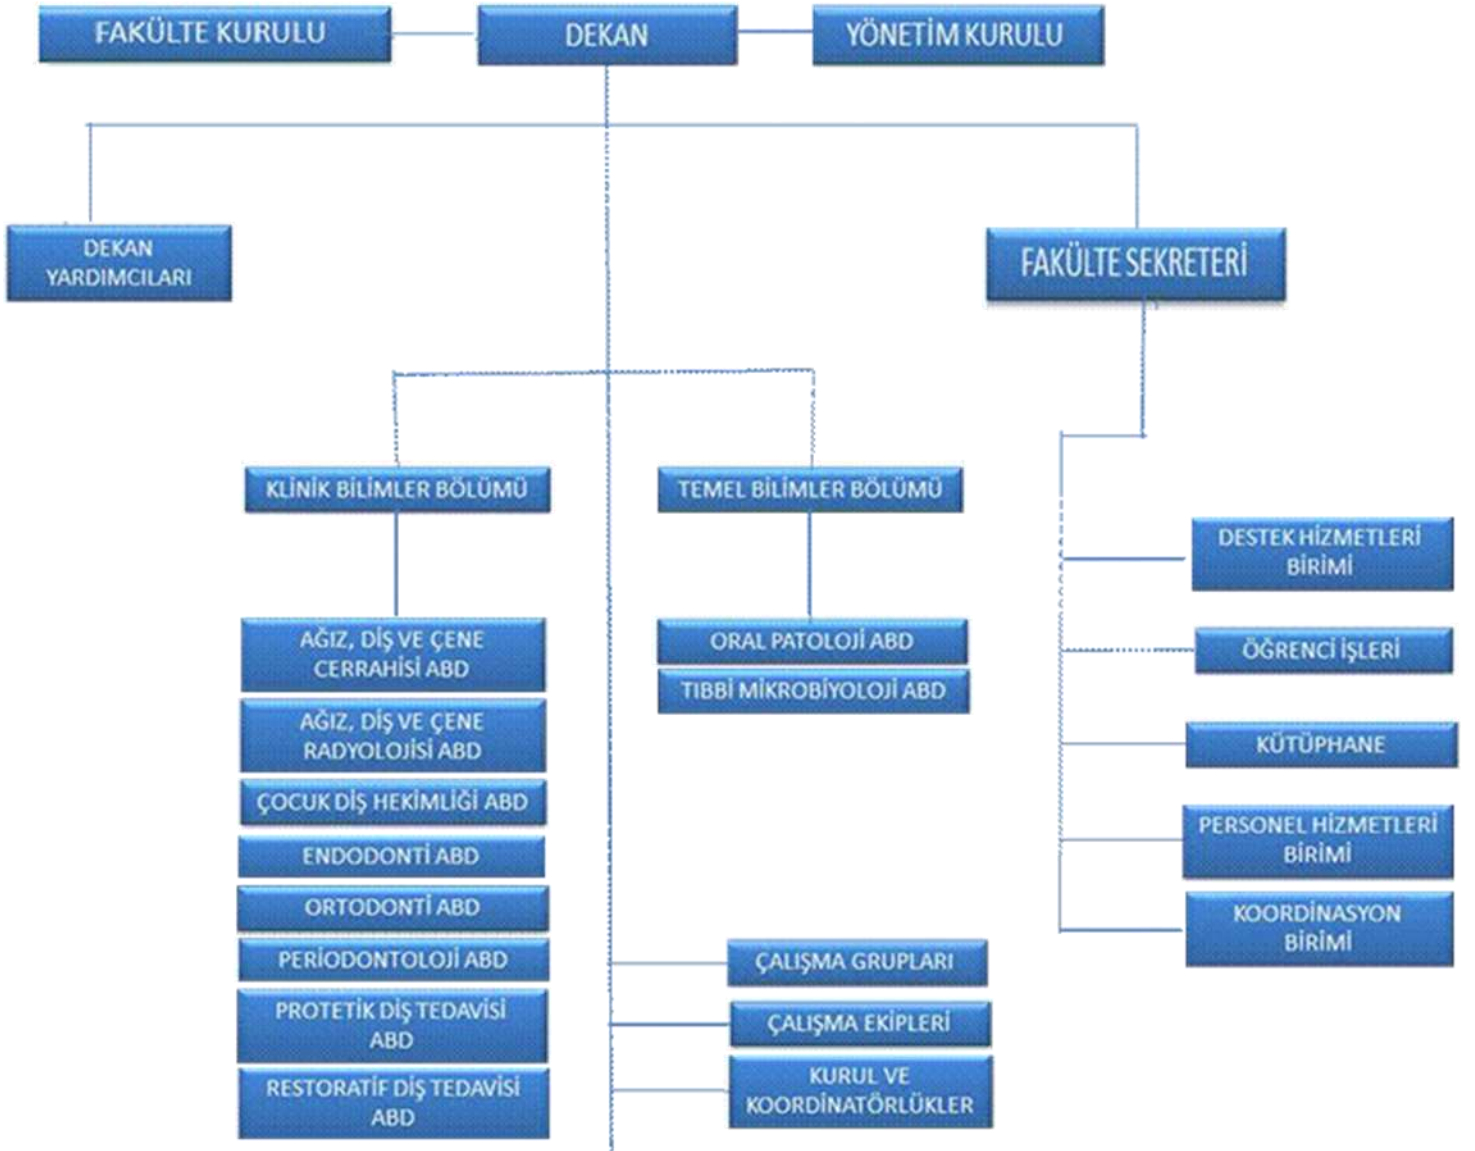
FAKÜLTE KURULU

DEKAN

YÖNETİM KURULU

DEKAN YARDIMCILARI

FAKÜLTE SEKRETERİ

KLİNİK BİLİMLER BÖLÜMÜ

TEMEL BİLİMLER BÖLÜMÜ

AĞIZ, DİŞ VE ÇENE CERRAHİSİ ABD

AĞIZ, DİŞ VE ÇENE RADYOLOJİSİ ABD

ÇOCUK DİŞ HEKİMLİĞİ ABD

ENDODONTİ ABD

ORTODONTİ ABD

PERİODONTOLOJİ ABD

PROTETİK DİŞ TEDAVİSİ ABD

RESTORATİF DİŞ TEDAVİSİ ABD

ORAL PATOLOJİ ABD

TIBBİ MİKROBİYOLOJİ ABD

ÇALIŞMA GRUPLARI

ÇALIŞMA EKİPLERİ

KURUL VE KOORDİNATÖRLÜKLER

DESTEK HİZMETLERİ BİRİMİ

ÖĞRENCİ İŞLERİ

KÜTÜPHANE

PERSONEL HİZMETLERİ BİRİMİ

KOORDİNASYON BİRİMİ